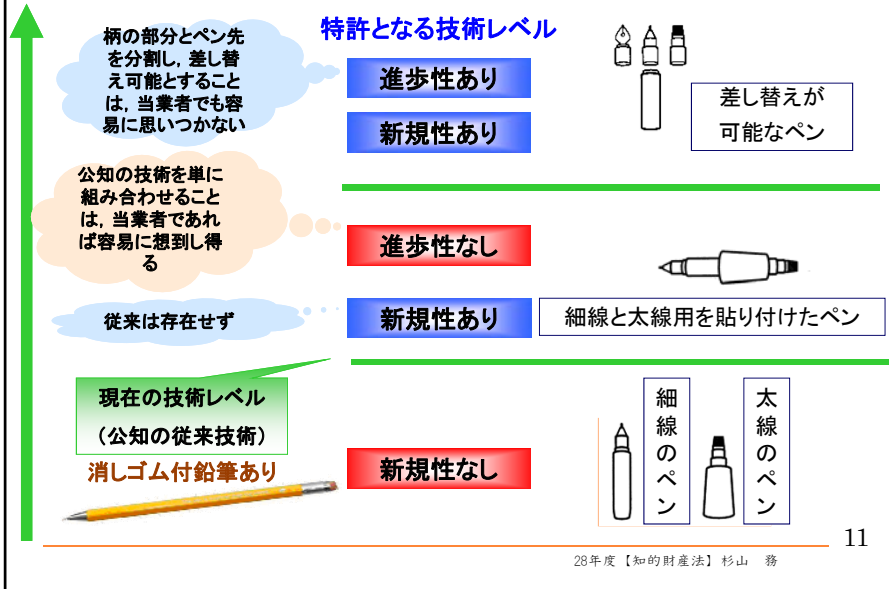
柄の部分とペン先を分割し，差し替え可能とすることは，当業者でも容易に思いつかない

特許となる技術レベル

進歩性あり

新規性あり

差し替えが可能なペン

公知の技術を単に組み合わせることは，当業者であれば容易に想到し得る

進歩性なし

従来は存在せず

新規性あり

細線と太線用を貼り付けたペン

現在の技術レベル
（公知の従来技術）

消しゴム付鉛筆あり

新規性なし

細線のペン

太線のペン

11

28年度【知的財産法】杉山　務